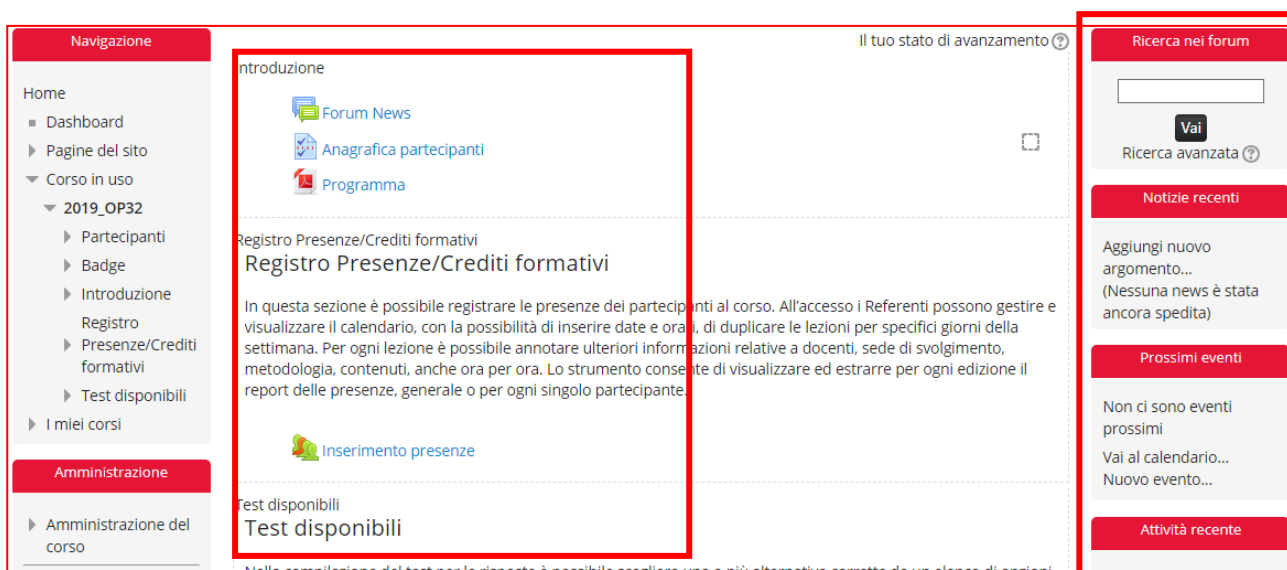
Navigazione

Home
Dashboard
Pagine del sito
Corso in uso
2019_OP32
Partecipanti
Badge
Introduzione
Registro Presenze/Crediti formativi
Test disponibili
I miei corsi

Amministrazione

Amministrazione del corso

Il tuo stato di avanzamento

ntroduzione

Forum News
Anagrafica partecipanti
Programma

Registro Presenze/Crediti formativi
Registro Presenze/Crediti formativi

In questa sezione è possibile registrare le presenze dei partecipanti al corso. All'accesso i Referenti possono gestire e visualizzare il calendario, con la possibilità di inserire date e orari, di duplicare le lezioni per specifici giorni della settimana. Per ogni lezione è possibile annotare ulteriori informazioni relative a docenti, sede di svolgimento, metodologia, contenuti, anche ora per ora. Lo strumento consente di visualizzare ed estrarre per ogni edizione il report delle presenze, generale o per ogni singolo partecipante.

Inserimento presenze

Test disponibili
Test disponibili

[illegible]

Ricerca nei forum

Vai
Ricerca avanzata

Notizie recenti

Aggiungi nuovo argomento...
(Nessuna news è stata ancora spedita)

Prossimi eventi

Non ci sono eventi prossimi
Vai al calendario...
Nuovo evento...

Attività recente